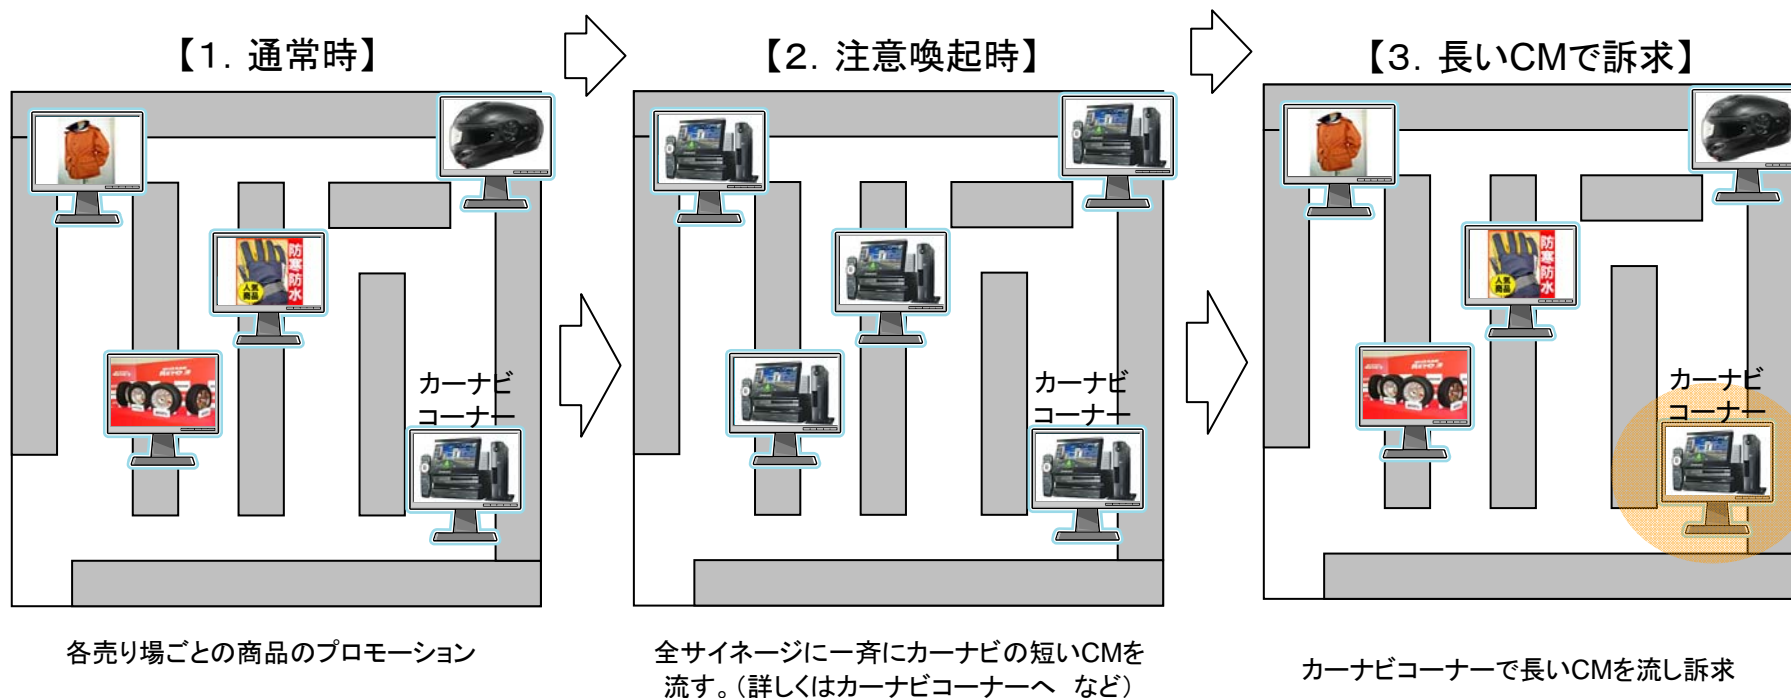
【1. 通常時】

防寒防水

人気商品

カーナビコーナー

各売り場ごとの商品のプロモーション

【2. 注意喚起時】

カーナビコーナー

全サイネージに一斉にカーナビの短いCMを流す。(詳しくはカーナビコーナーへ など)

【3. 長いCMで訴求】

防寒防水

人気商品

カーナビコーナー

カーナビコーナーで長いCMを流し訴求